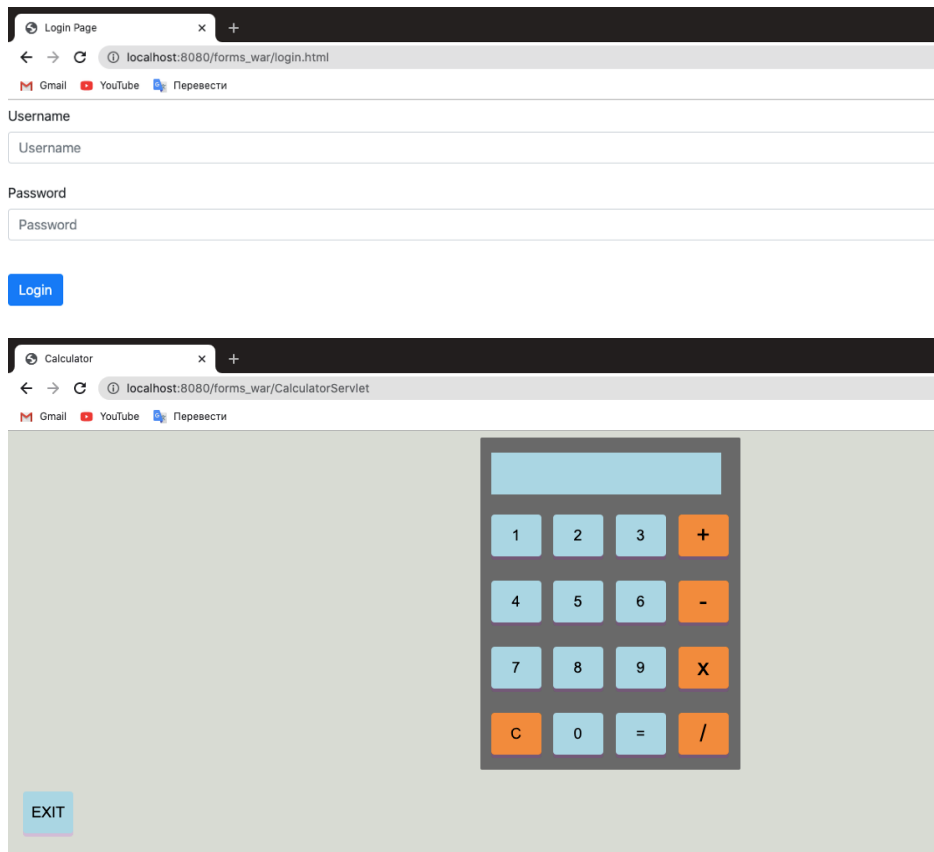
Login Page ×
+

localhost:8080/forms_war/login.html

Gmail YouTube Перевести

Username

Username

Password

Password

Login

Calculator ×
+

localhost:8080/forms_war/CalculatorServlet

Gmail YouTube Перевести

| 1 | 2 | 3 | + |
|---|---|---|---|
| 4 | 5 | 6 | - |
| 7 | 8 | 9 | X |
| C | 0 | = | / |

EXIT